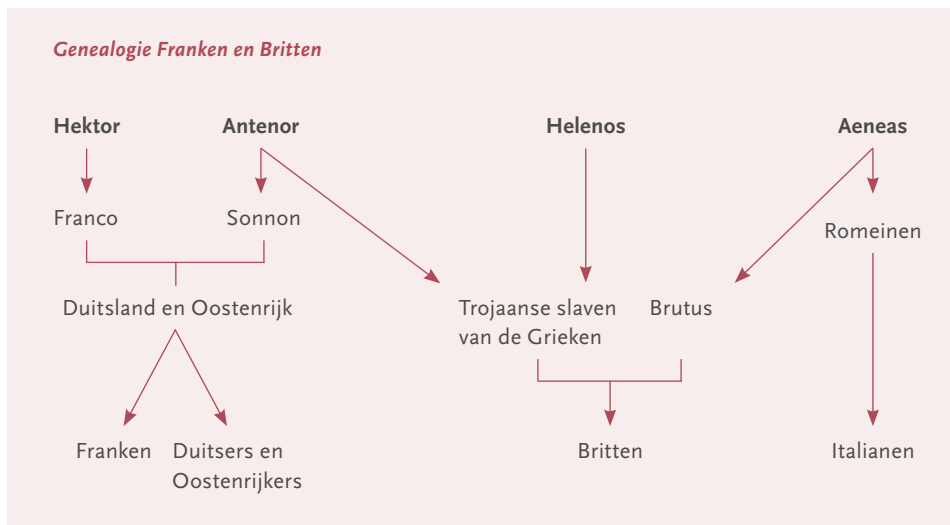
Genealogie Franken en Britten

Hektor
Antenor
Helenos
Aeneas

Franco
Sonnon
Romeinen

Duitsland en Oostenrijk
Trojaanse slaven van de Grieken
Brutus

Franken
Duitsers en Oostenrijkers
Britten
Italianen